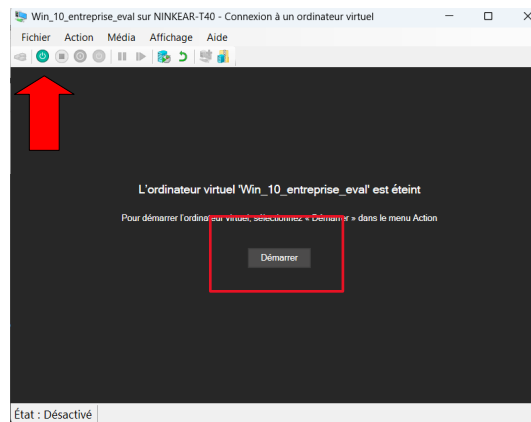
Win_10_entreprise_eval sur NINKEAR-T40 - Connexion à un ordinateur virtuel

Fichier Action Média Affichage Aide

L'ordinateur virtuel 'Win_10_entreprise_eval' est éteint

Pour démarrer l'ordinateur virtuel, sélectionnez « Démarrer » dans le menu Action

Démarrer

État : Désactivé